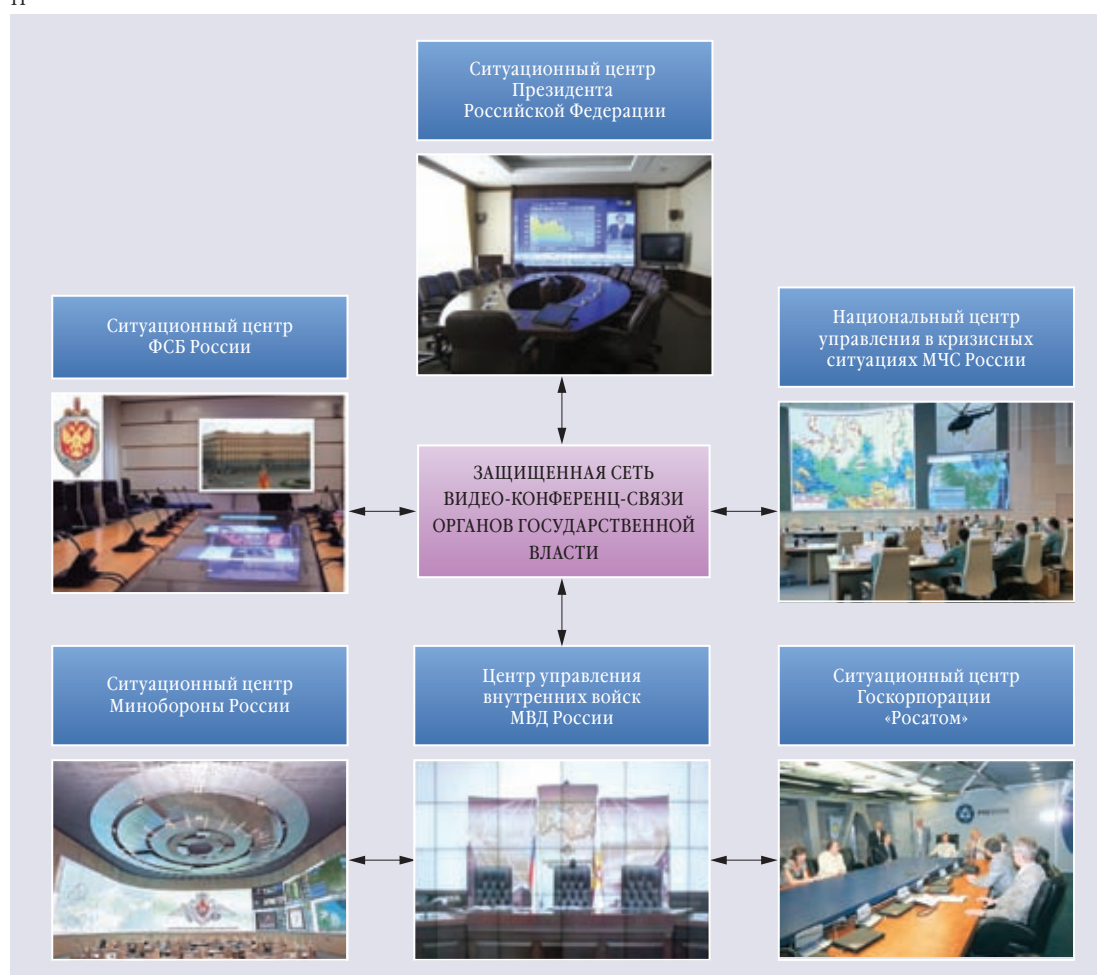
Ситуационный центр Президента Российской Федерации

Ситуационный центр ФСБ России

Национальный центр управления в кризисных ситуациях МЧС России

ЗАЩИЩЕННАЯ СЕТЬ ВИДЕО-КОНФЕРЕНЦ-СВЯЗИ ОРГАНОВ ГОСУДАРСТВЕННОЙ ВЛАСТИ

Ситуационный центр Минобороны России

Центр управления внутренних войск МВД России

Ситуационный центр Госкорпорации «Росатом»